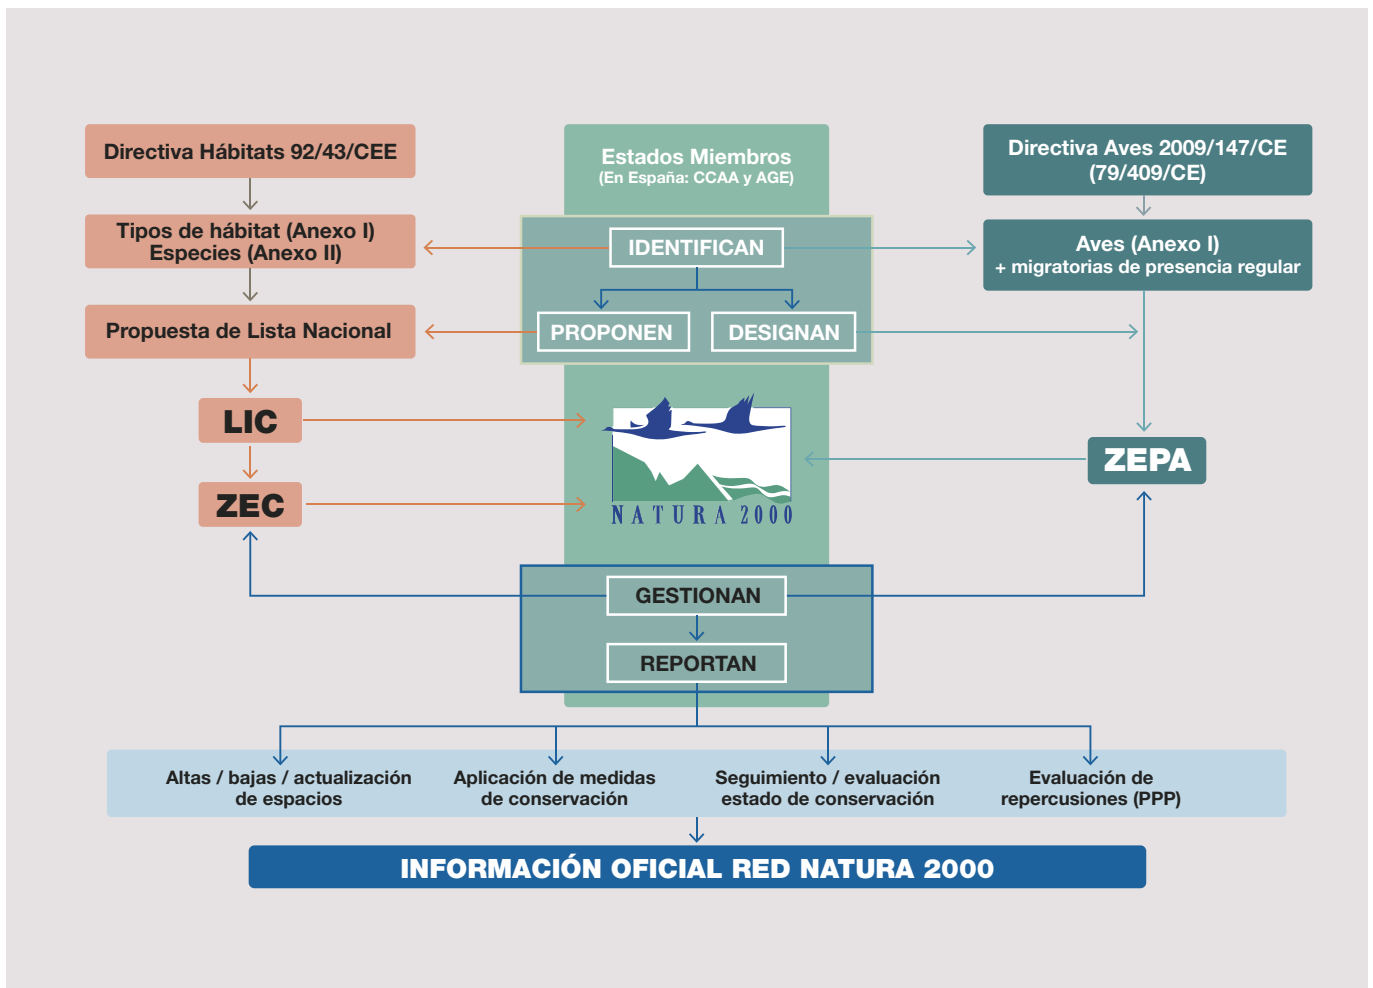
Directiva Hábitats 92/43/CEE

Tipos de hábitat (Anexo I)
Especies (Anexo II)

Propuesta de Lista Nacional

LIC

ZEC

Estados Miembros
(En España: CCAA y AGE)

IDENTIFICAN

PROPONEN

DESIGNAN

NATURA 2000

GESTIONAN

REPORTAN

Directiva Aves 2009/147/CE
(79/409/CE)

Aves (Anexo I)
+ migratorias de presencia regular

ZEPA

Altas / bajas / actualización de espacios

Aplicación de medidas de conservación

Seguimiento / evaluación estado de conservación

Evaluación de repercusiones (PPP)

INFORMACIÓN OFICIAL RED NATURA 2000